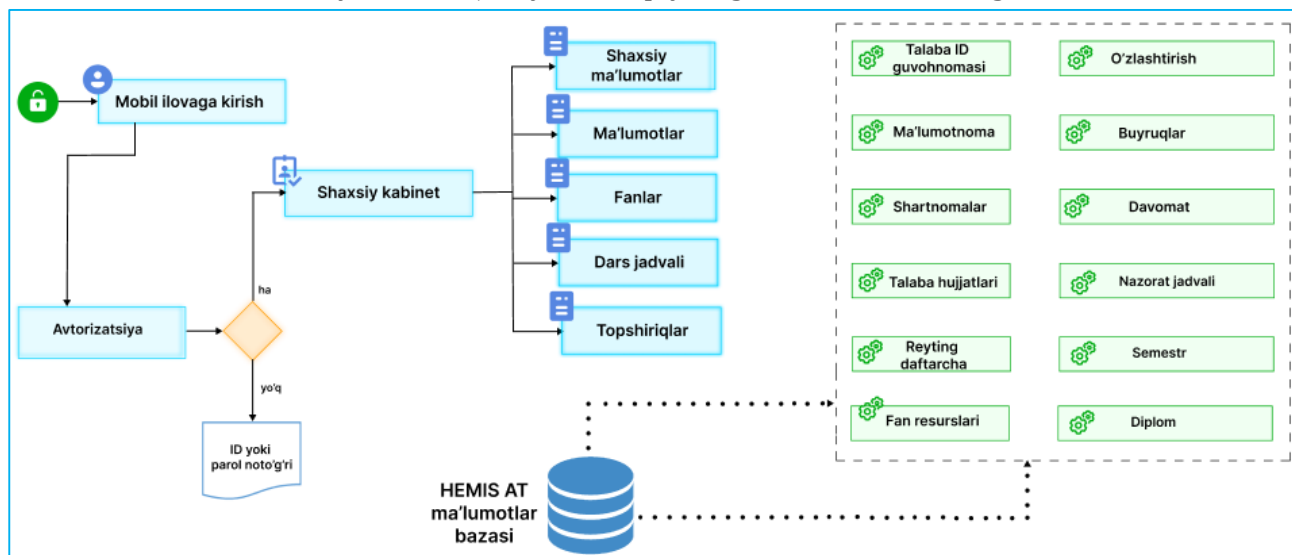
Mobil ilovaga kirish

Avtorizatsiya

ha

yo'q

ID yoki parol noto'g'ri

Shaxsiy kabinet

Shaxsiy ma'lumotlar

Ma'lumotlar

Fanlar

Dars jadvali

Topshiriqlar

Talaba ID guvohnomasi

O'zlashtirish

Ma'lumotnoma

Buyruqlar

Shartnomalar

Davomat

Talaba hujjatlari

Nazorat jadvali

Reyting daftarcha

Semestr

Fan resurslari

Diplom

HEMIS AT ma'lumotlar bazasi